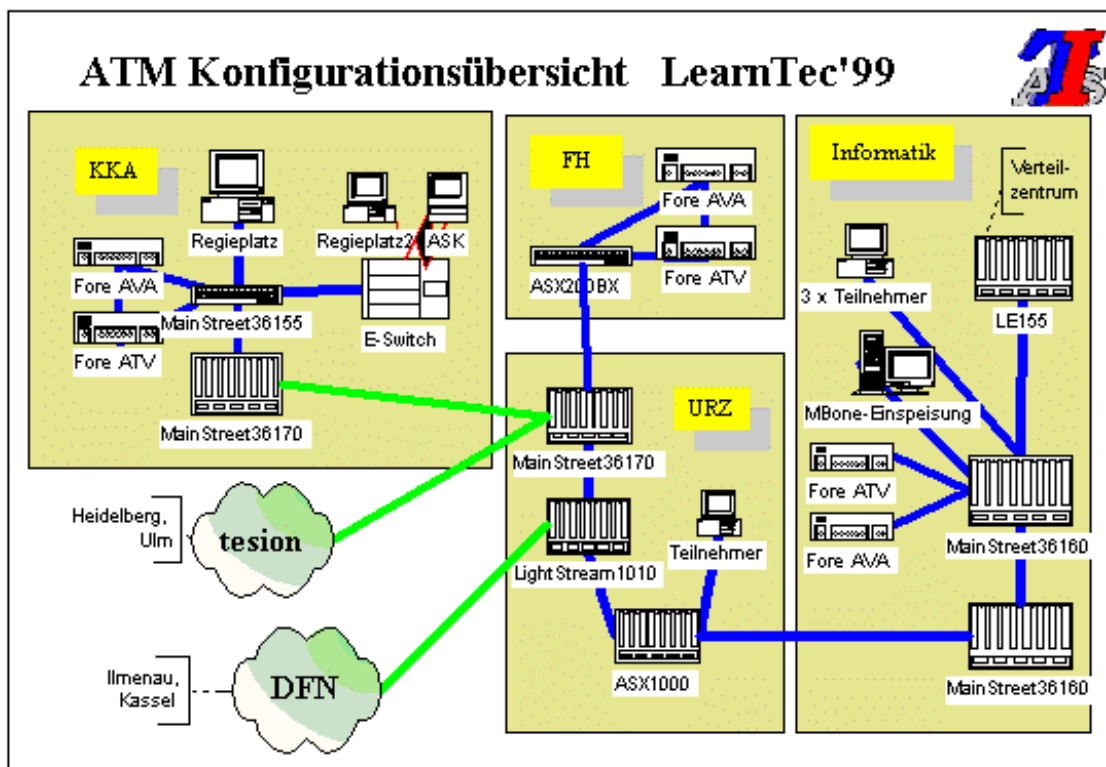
ATM Konfigurationsübersicht LearnTec'99

ATIS

KKA

Regieplatz

Regieplatz2

ASK

Fore AVA

Fore ATV

MainStreet36155

E-Switch

MainStreet36170

FH

Fore AVA

ASX200BX

Fore ATV

Informatik

Verteilzentrum

3 x Teilnehmer

LE155

MBone-Einspeisung

URZ

MainStreet36170

Fore ATV

Fore AVA

MainStreet36160

Heidelberg, Ulm

tesion

LightStream1010

Teilnehmer

Ilmenau, Kassel

DFN

ASX1000

MainStreet36160